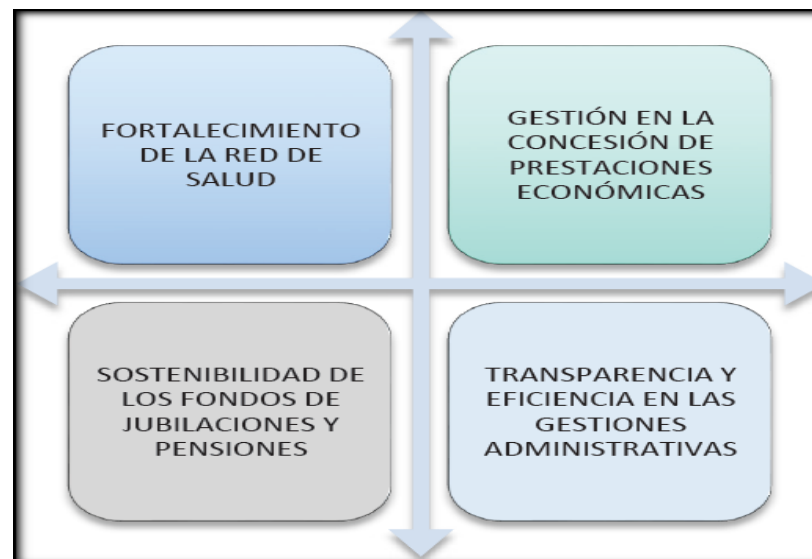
FORTALECIMIENTO DE LA RED DE SALUD

GESTIÓN EN LA CONCESIÓN DE PRESTACIONES ECONÓMICAS

SOSTENIBILIDAD DE LOS FONDOS DE JUBILACIONES Y PENSIONES

TRANSPARENCIA Y EFICIENCIA EN LAS GESTIONES ADMINISTRATIVAS